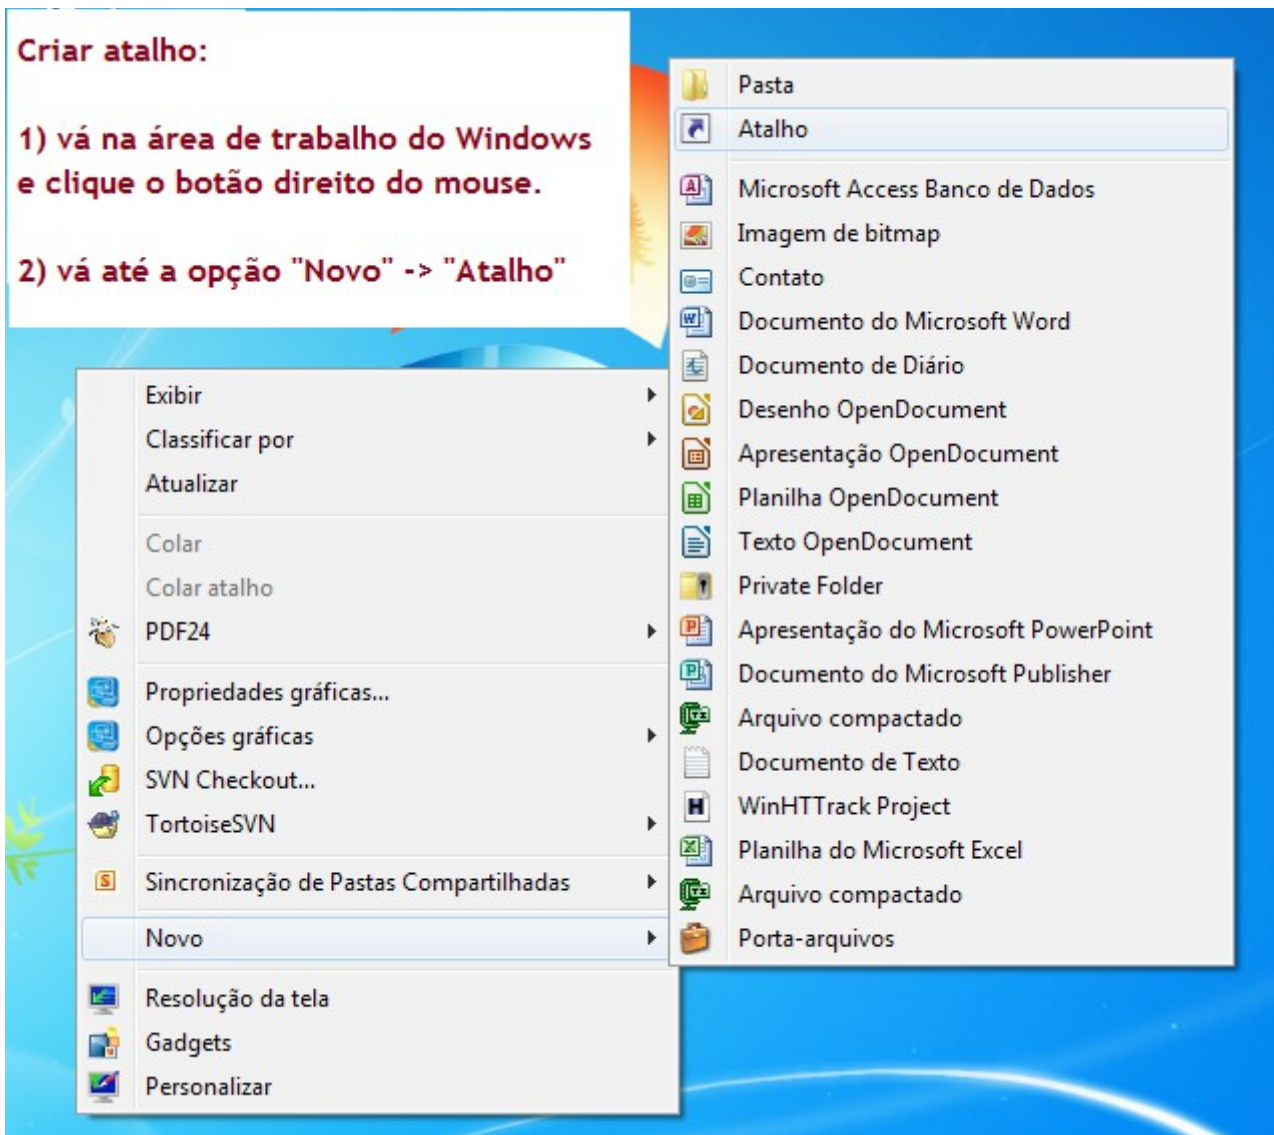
Criar atalho:

1) vá na área de trabalho do Windows e clique o botão direito do mouse.

2) vá até a opção "Novo" -> "Atalho"

Exibir
Classificar por
Atualizar
Colar
Colar atalho
PDF24
Propriedades gráficas...
Opções gráficas
SVN Checkout...
TortoiseSVN
Sincronização de Pastas Compartilhadas
Novo
Resolução da tela
Gadgets
Personalizar

Pasta
Atalho
Microsoft Access Banco de Dados
Imagem de bitmap
Contato
Documento do Microsoft Word
Documento de Diário
Desenho OpenDocument
Apresentação OpenDocument
Planilha OpenDocument
Texto OpenDocument
Private Folder
Apresentação do Microsoft PowerPoint
Documento do Microsoft Publisher
Arquivo compactado
Documento de Texto
WinHTTrack Project
Planilha do Microsoft Excel
Arquivo compactado
Porta-arquivos